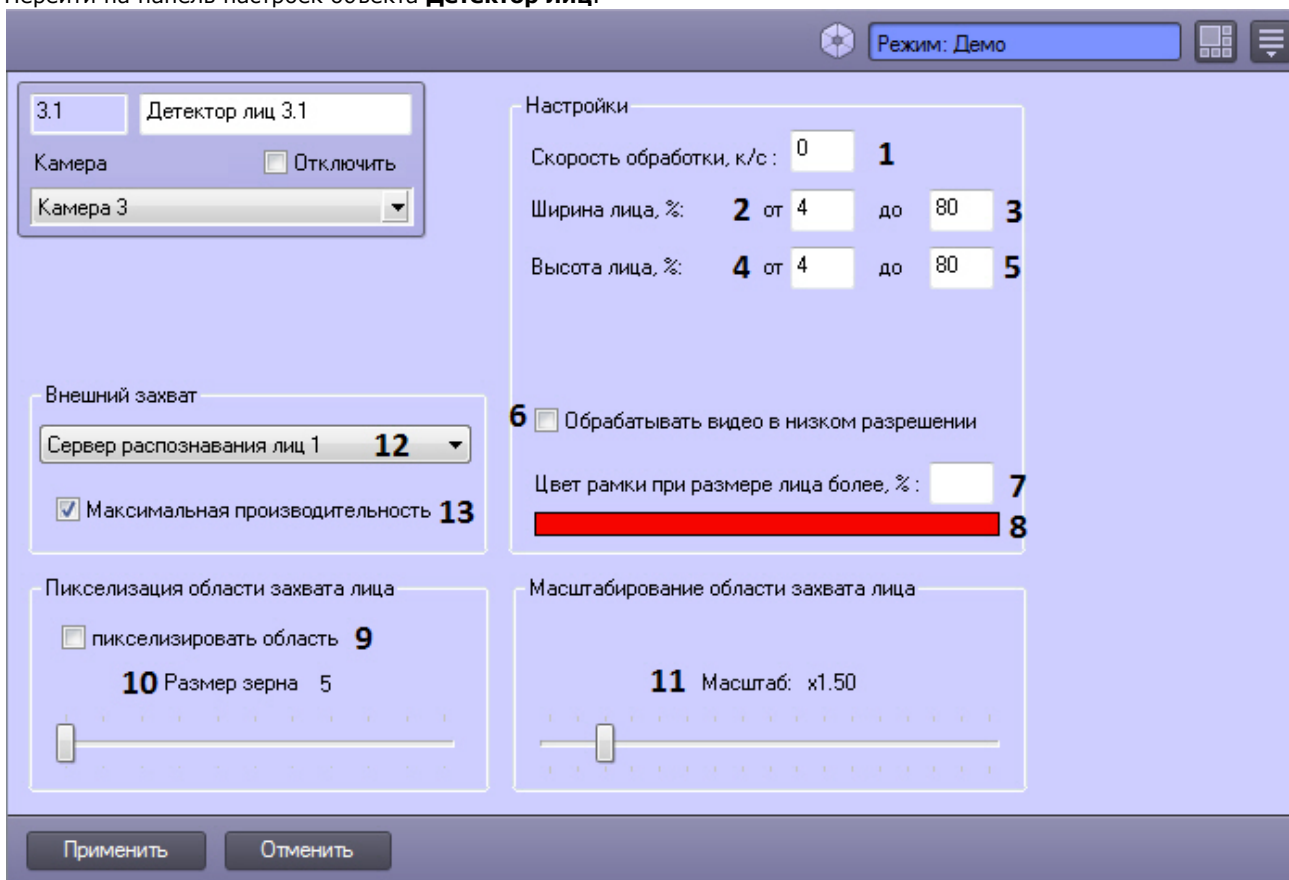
Перейти на панель настроек объекта **Детектор лиц**.

Режим: Демо

3.1 Детектор лиц 3.1

Камера Отключить

Камера 3

Настройки

Скорость обработки, к/с : 0 1

Ширина лица, %: 2 от 4 до 80 3

Высота лица, %: 4 от 4 до 80 5

Внешний захват

Сервер распознавания лиц 1 12

Максимальная производительность 13

6 Обрабатывать видео в низком разрешении

Цвет рамки при размере лица более, % : 7

8

Пикселизация области захвата лица

пикселизировать область 9

10 Размер зерна 5

Масштабирование области захвата лица

11 Масштаб: x1.50

Применить

Отменить